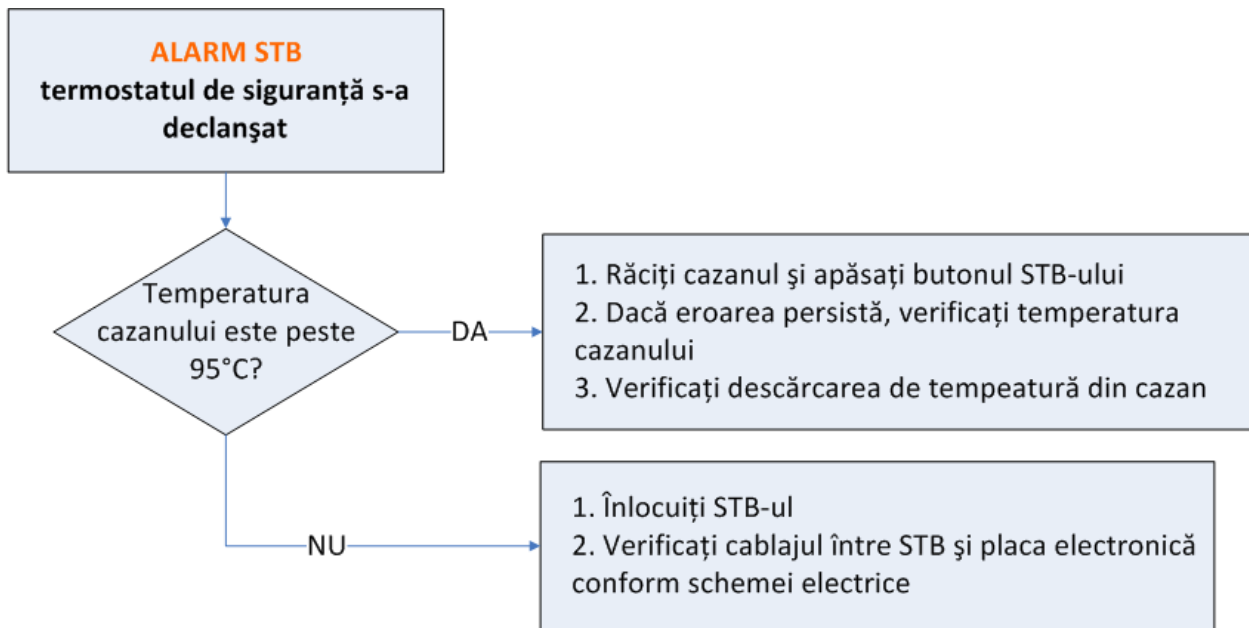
ALARM STB
termostatul de siguranță s-a declanşat

Temperatura cazanului este peste 95°C?

DA

1. Răciți cazanul şi apăsați butonul STB-ului
2. Dacă eroarea persistă, verificați temperatura cazanului
3. Verificați descărcarea de tempeatură din cazan

NU

1. Înlocuiți STB-ul
2. Verificați cablajul între STB şi placa electronică conform schemei electrice